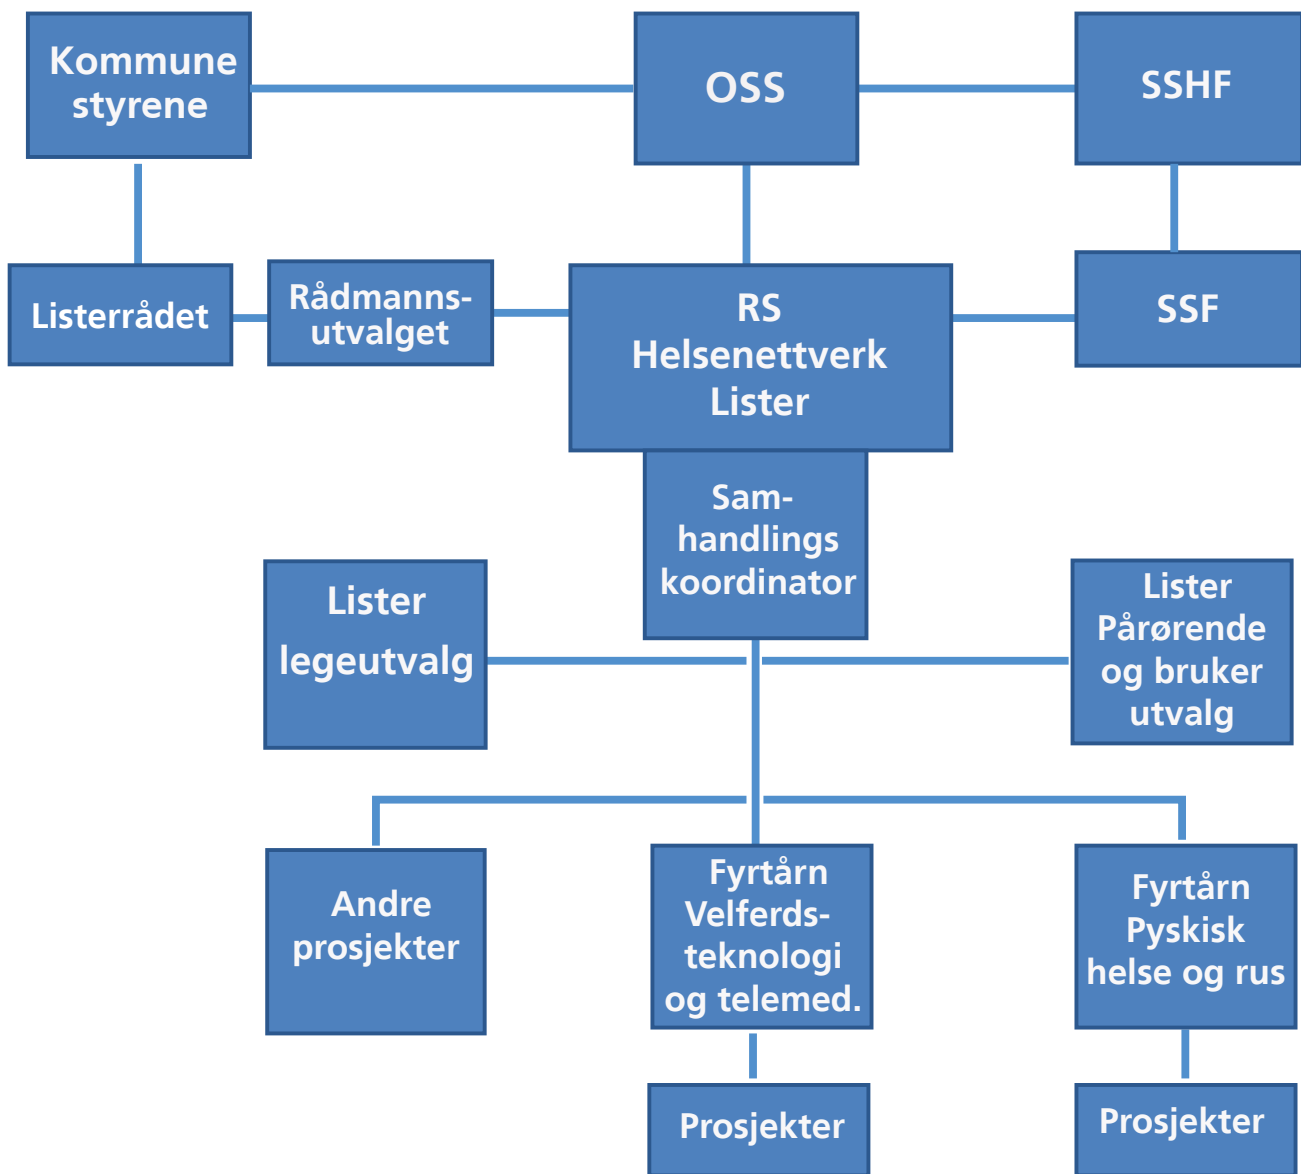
Kommune styrene

OSS

SSHF

Listerrådet

Rådmannsutvalget

RS Helsenettverk Lister

SSF

Samhandlings koordinator

Lister legeutvalg

Lister Pårørende og bruker utvalg

Andre prosjekter

Fyrtårn Velferdsteknologi og telemed.

Fyrtårn Pyskisk helse og rus

Prosjekter

Prosjekter